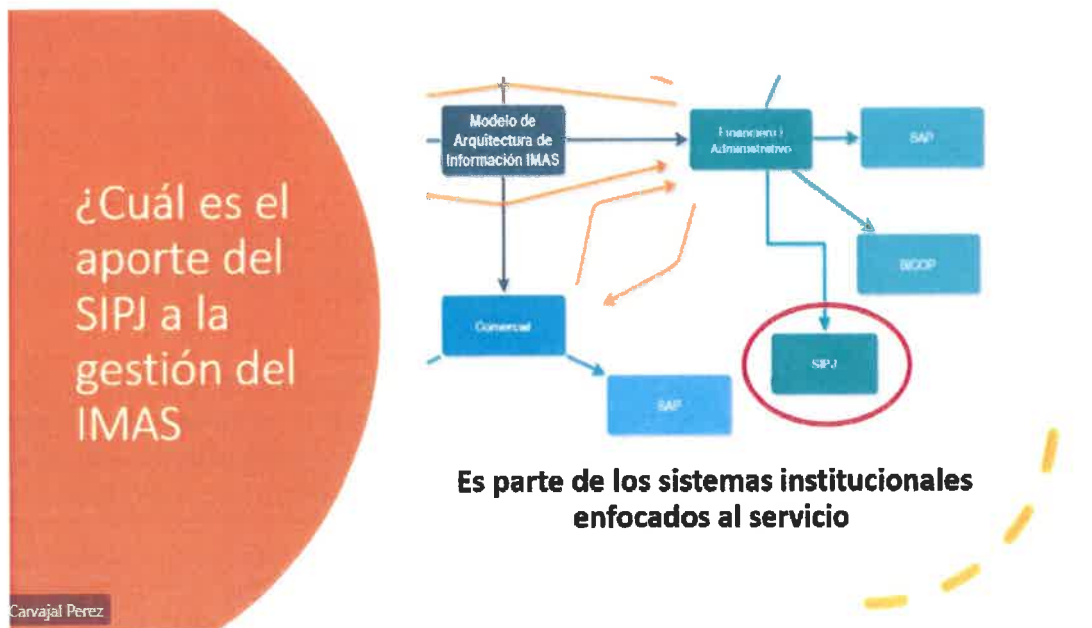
¿Cuál es el aporte del SIPJ a la gestión del IMAS

Modelo de Arquitectura de Información IMAS

Financiero / Administrativo

SAP

SICOP

Comercial

SIPJ

SAP

Es parte de los sistemas institucionales enfocados al servicio

Carvajal Perez